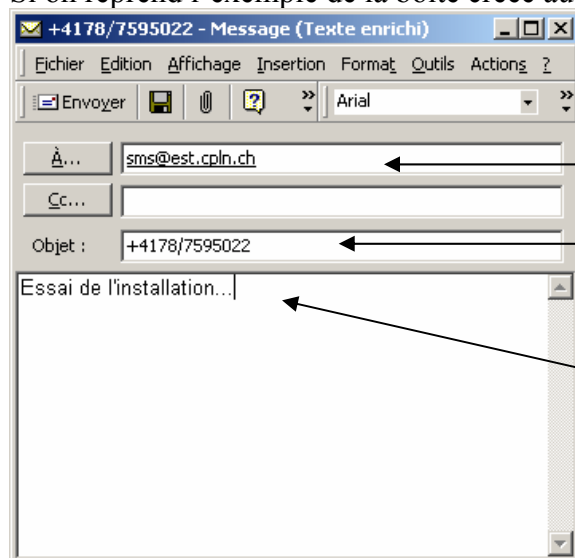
Si on reprend l'exemple de la boîte créée au

+4178/7595022 - Message (Texte enrichi)

Fichier Edition Affichage Insertion Format Outils Actions ?

Envoyer Arial

À... sms@est.cpln.ch

Cc...

Objet : +4178/7595022

Essai de l'installation...